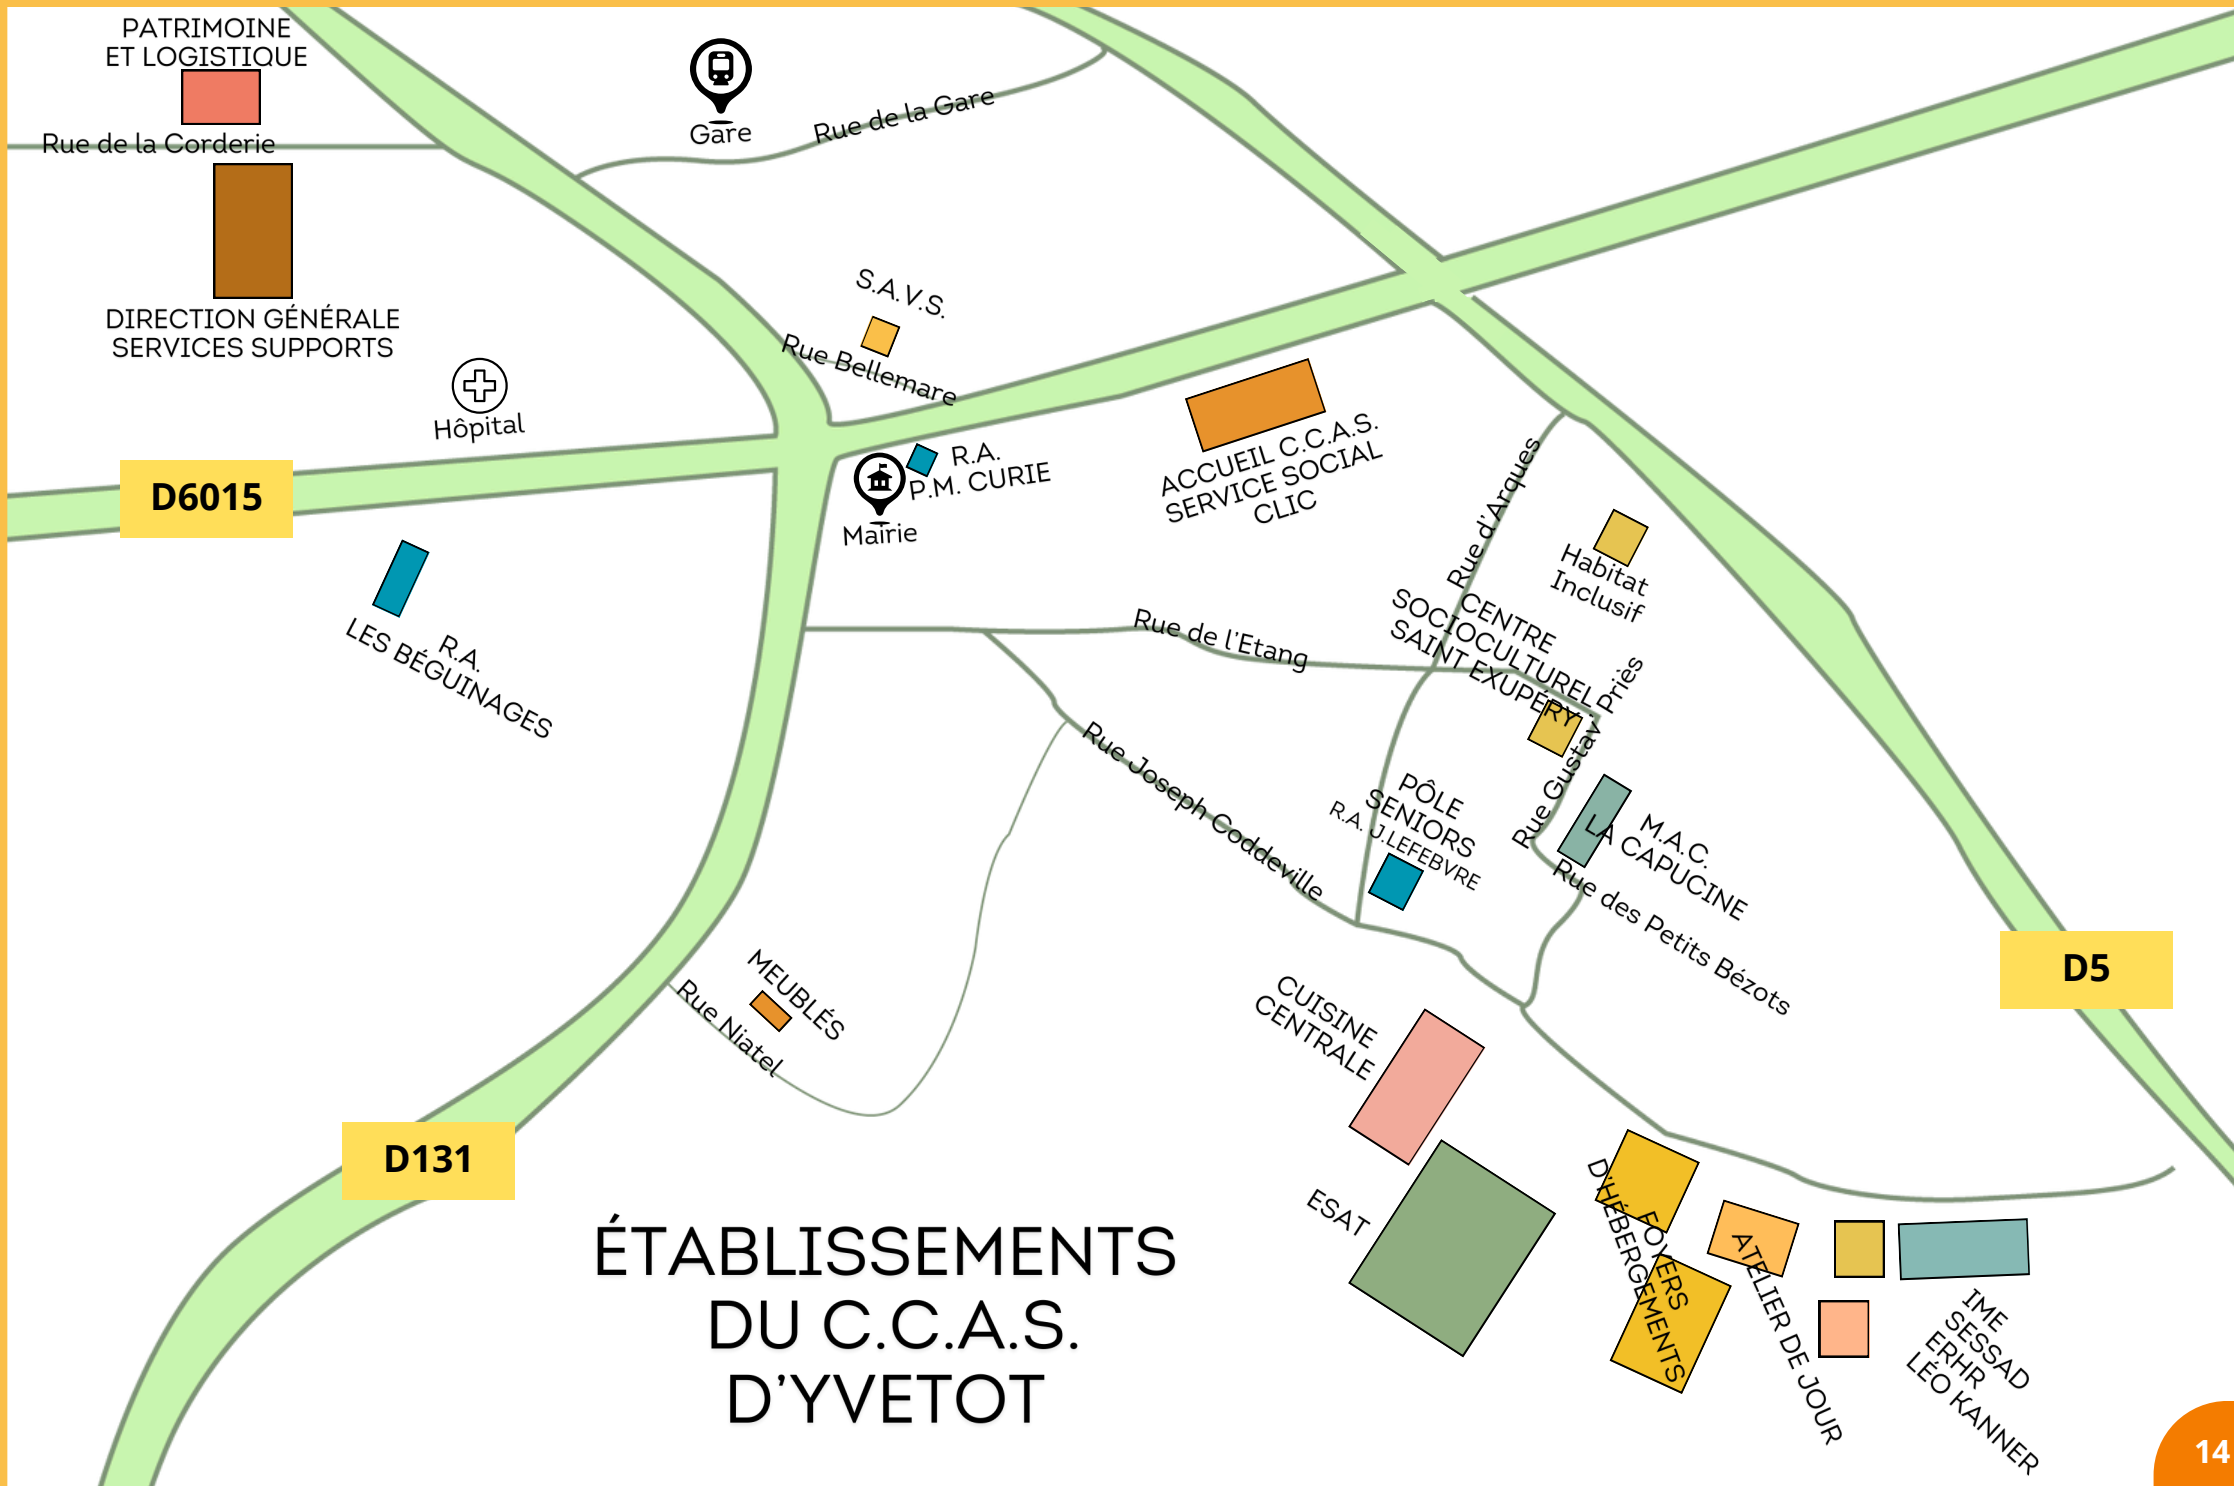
PATRIMOINE
ET LOGISTIQUE

Rue de la Corderie

Gare

Rue de la Gare

DIRECTION GÉNÉRALE
SERVICES SUPPORTS

Hôpital

S.A.V.S.

Rue Bellemare

D6015

R.A.
P.M. CURIE

Mairie

ACCUEIL C.C.A.S.
SERVICE SOCIAL
CLIC

Rue d'Arques

Habitat
Inclusif

R.A.
LES BÉGUINAGES

Rue de l'Etang

CENTRE
SOCIOCULTUREL
SAINT EXUPÉRY

Rue Gustave Priés

Rue Joseph Coddeville

PÔLE
SENIORS
R.A. J. LEFEBVRE

M.A.C.
LA CAPUCINE

Rue des Petits Bézots

D5

MEUBLÉS

Rue Niatel

CUISINE
CENTRALE

D131

ESAT

FOYERS
D'HÉBERGEMENTS

ATELIER DE JOUR

IME
SESSAD
ERHR
LÉO KANNER

ÉTABLISSEMENTS
DU C.C.A.S.
D'YVETOT

14